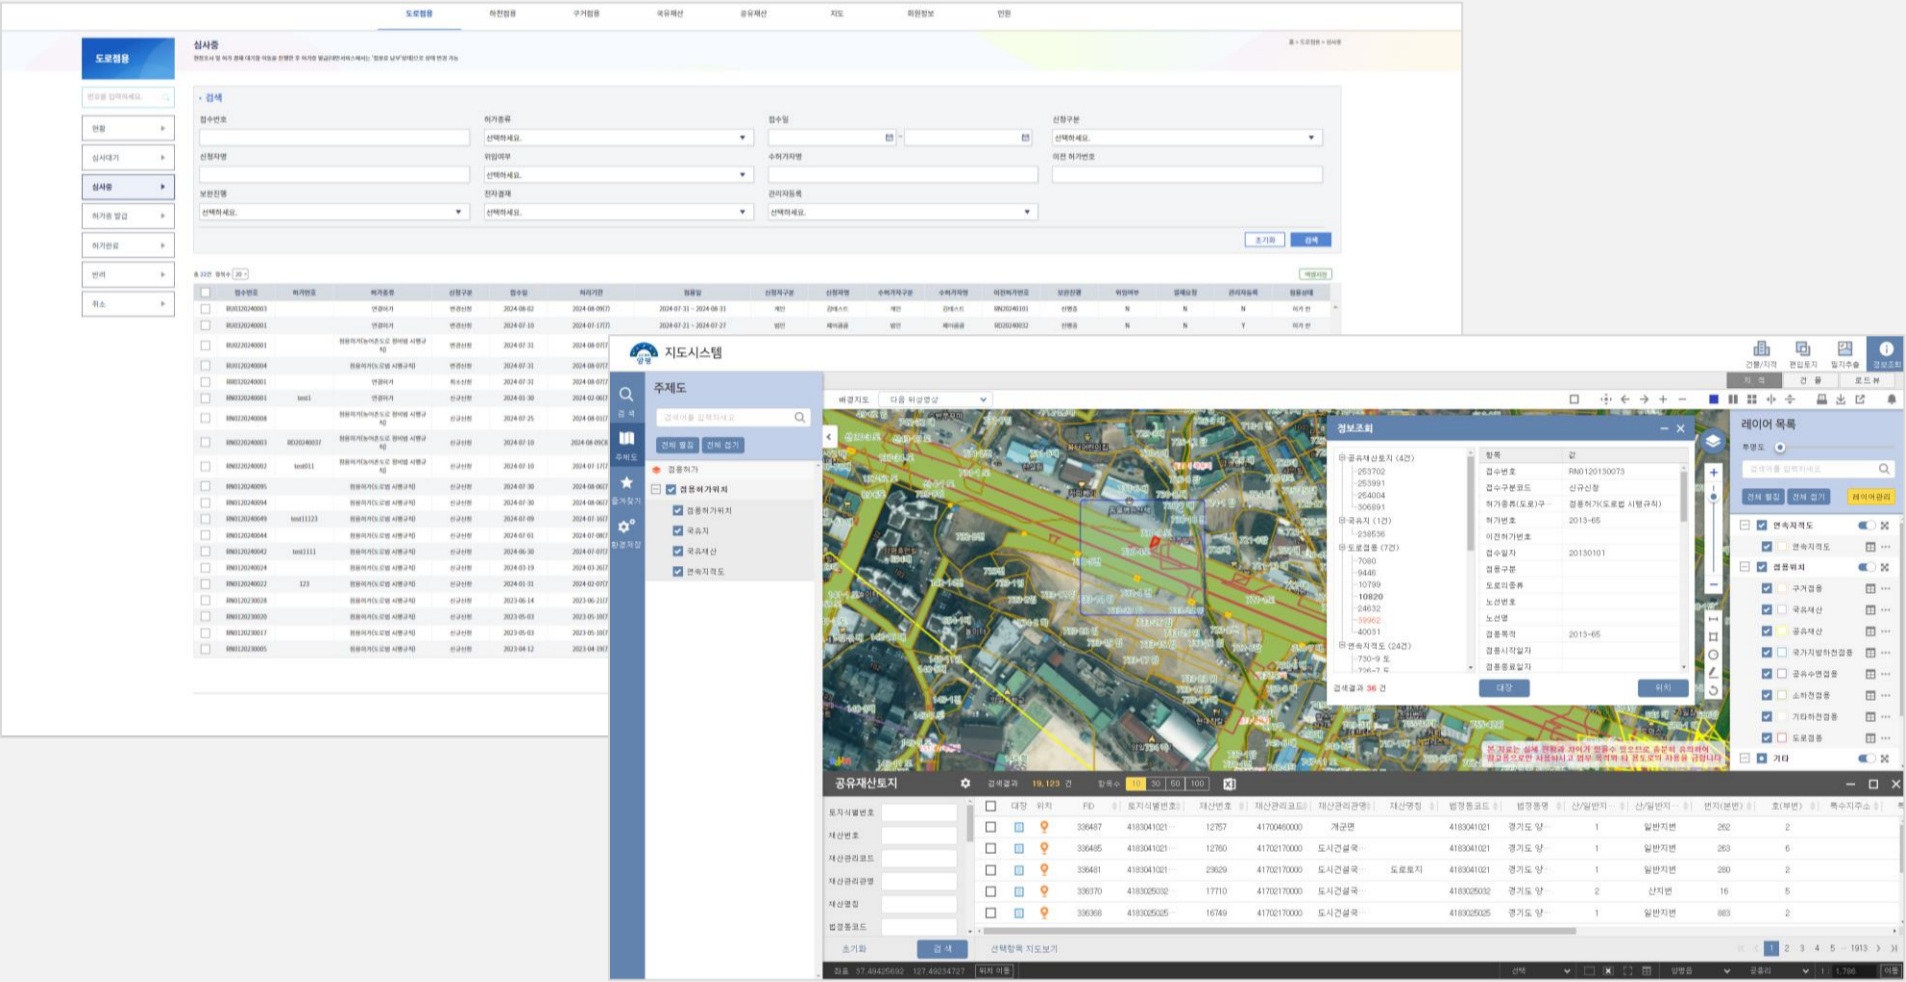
도로점용 하천점용 구거점용 국유재산 공유재산 지도 회원정보 민원

도로점용

심사중

검색

접수번호 허가종류 접수일 신청구분

신청자명 위임여부 수허가자명 이전 허가번호

보완진행 전자결재 관리자등록

선택하세요.

초기화 검색

현황
심사대기
심사중
허가증 발급
허가완료
반려
취소

지도시스템

주제도

전체 펼침 전체 접기

점용허가
점용허가위치
점용허가위치
국유지
국유재산
연속지적도

배경지도 다음 위성영상

정보조회

공유재산토지 (4건)
253702
253991
254004
306891
국유지 (1건)
238536
도로점용 (7건)
7080
9446
10799
10820
24632
39962
40031
연속지적도 (24건)
730-9 도

| 항목 | 값 |
|---|---|
| 접수번호 | RN0120130073 |
| 접수구분코드 | 신규신청 |
| 허가종류(도로)구 | 점용허가(도로법 시행규칙) |
| 허가번호 | 2013-65 |
| 이전허가번호 | |
| 접수일자 | 20130101 |
| 점용구분 | |
| 도로의종류 | |
| 노선번호 | |
| 노선명 | |
| 점용목적 | 2013-65 |
| 점용시작일자 | |
| 점용종료일자 | |

검색결과 36 건

대장 위치

레이어 목록

투명도

전체 펼침 전체 접기 레이어관리

연속지적도
연속지적도
점용위치
구거점용
국유재산
공유재산
국가지방하천점용
공유수면점용
소하천점용
기타하천점용
도로점용
기타

공유재산토지

검색결과 19,123 건 항목수 10 30 50 100

토지식별번호
재산번호
재산관리코드
재산관리관명
재산명칭
법정동코드

초기화 검색 선택항목 지도보기

| 대장 | 위치 | FID | 토지식별번호 | 재산번호 | 재산관리코드 | 재산관리관명 | 재산명칭 | 법정동코드 | 법정동명 | 산/일반지 | 산/일반지 | 번지(본번) | 호(부번) | 특수지주소 |
|---|---|---|---|---|---|---|---|---|---|---|---|---|---|---|
| | | 336487 | 4183041021 | 12757 | 4170460000 | 개군면 | | 4183041021 | 경기도 양 | 1 | 일반지번 | 262 | 2 | |
| | | 336485 | 4183041021 | 12760 | 4170217000 | 도시건설국 | | 4183041021 | 경기도 양 | 1 | 일반지번 | 263 | 6 | |
| | | 336481 | 4183041021 | 23629 | 4170217000 | 도시건설국 | 도로부지 | 4183041021 | 경기도 양 | 1 | 일반지번 | 280 | 2 | |
| | | 336370 | 4183025032 | 17710 | 4170217000 | 도시건설국 | | 4183025032 | 경기도 양 | 2 | 산지번 | 16 | 5 | |
| | | 336368 | 4183025025 | 16749 | 4170217000 | 도시건설국 | | 4183025025 | 경기도 양 | 1 | 일반지번 | 883 | 2 | |

1 2 3 4 5 ... 1913